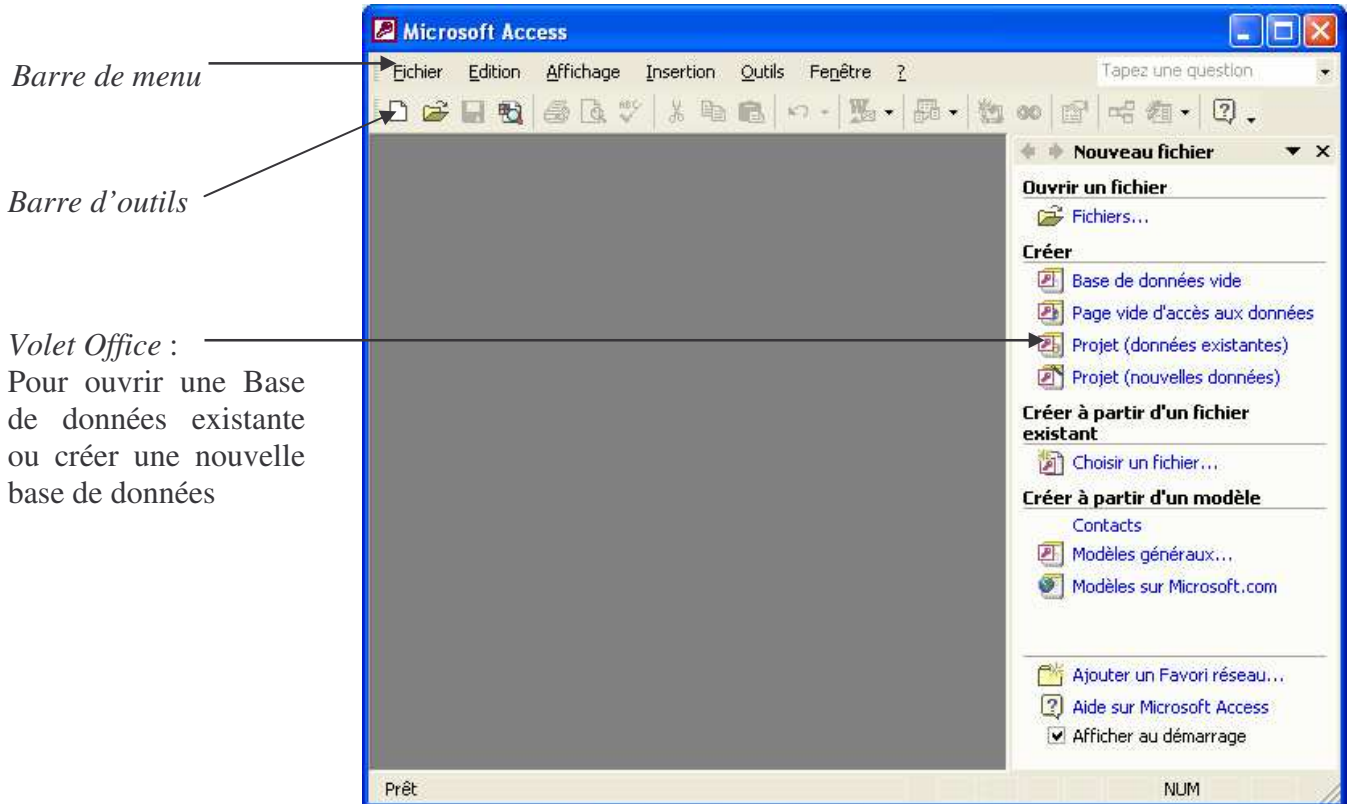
Barre de menu

Barre d'outils

Volet Office :
Pour ouvrir une Base de données existante ou créer une nouvelle base de données

Microsoft Access

Fichier Edition Affichage Insertion Outils Fenêtre ?

Tapez une question

Nouveau fichier

Ouvrir un fichier
Fichiers...

Créer
Base de données vide
Page vide d'accès aux données
Projet (données existantes)
Projet (nouvelles données)

Créer à partir d'un fichier existant
Choisir un fichier...

Créer à partir d'un modèle
Contacts
Modèles généraux...
Modèles sur Microsoft.com

Ajouter un Favori réseau...
Aide sur Microsoft Access
Afficher au démarrage

Prêt

NUM